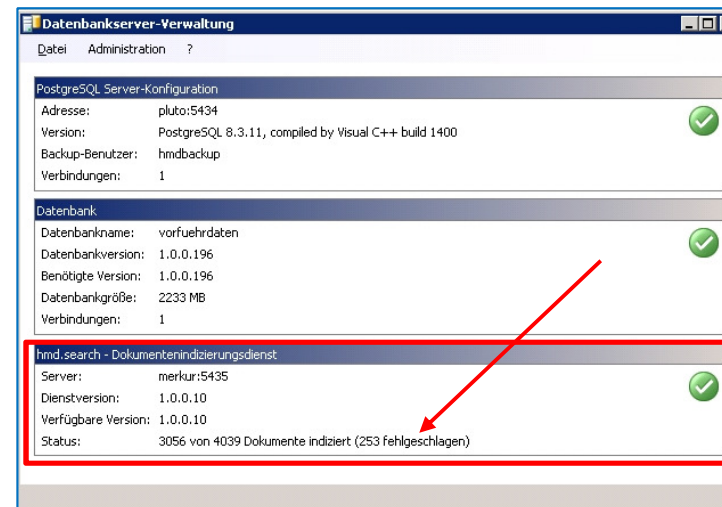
Datenbankserver-Verwaltung

Datei Administration ?

PostgreSQL Server-Konfiguration

| | |
|---|---|
| Adresse: | pluto:5434 |
| Version: | PostgreSQL 8.3.11, compiled by Visual C++ build 1400 |
| Backup-Benutzer: | hmdbackup |
| Verbindungen: | 1 |

Datenbank

| | |
|---|---|
| Datenbankname: | vorfuehrdaten |
| Datenbankversion: | 1.0.0.196 |
| Benötigte Version: | 1.0.0.196 |
| Datenbankgröße: | 2233 MB |
| Verbindungen: | 1 |

hmd.search - Dokumentenindizierungsdienst

| | |
|---|---|
| Server: | merkur:5435 |
| Dienstversion: | 1.0.0.10 |
| Verfügbare Version: | 1.0.0.10 |
| Status: | 3056 von 4039 Dokumente indiziert (253 fehlgeschlagen) |